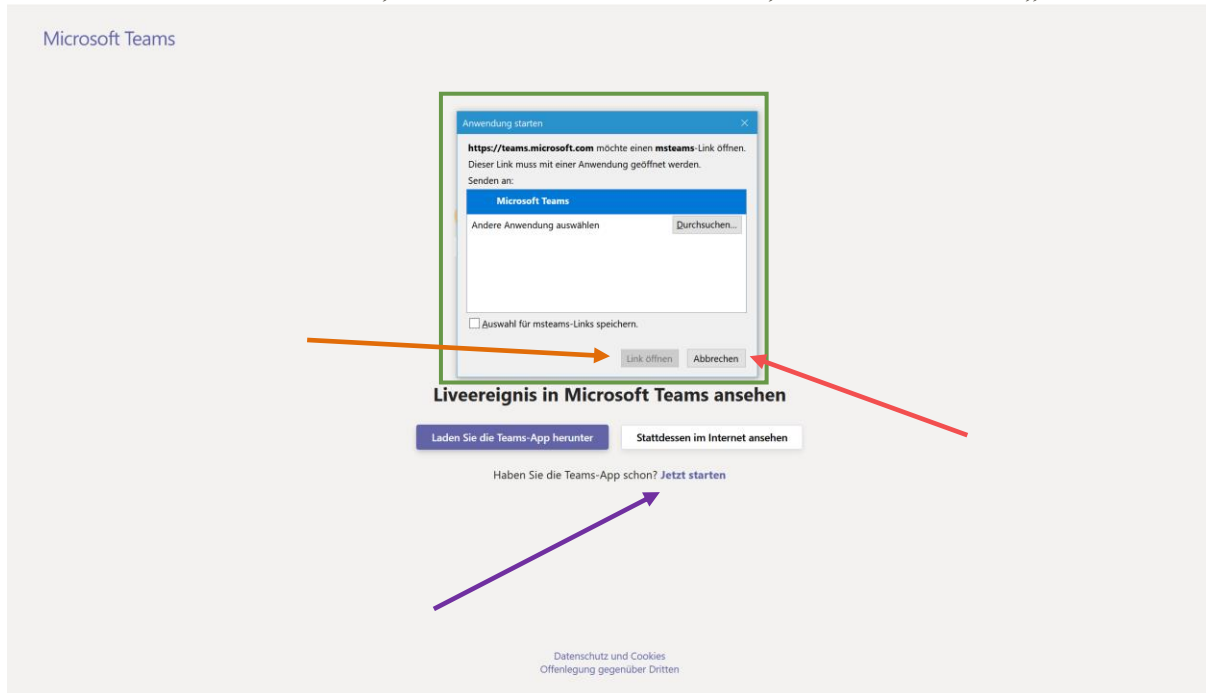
Microsoft Teams

Anwendung starten

×

https://teams.microsoft.com möchte einen msteams-Link öffnen.
Dieser Link muss mit einer Anwendung geöffnet werden.
Senden an:

Microsoft Teams

Andere Anwendung auswählen

Durchsuchen...

Auswahl für msteams-Links speichern.

Link öffnen

Abbrechen

Liveereignis in Microsoft Teams ansehen

Laden Sie die Teams-App herunter

Stattdessen im Internet ansehen

Haben Sie die Teams-App schon? Jetzt starten

Datenschutz und Cookies
Offenlegung gegenüber Dritten